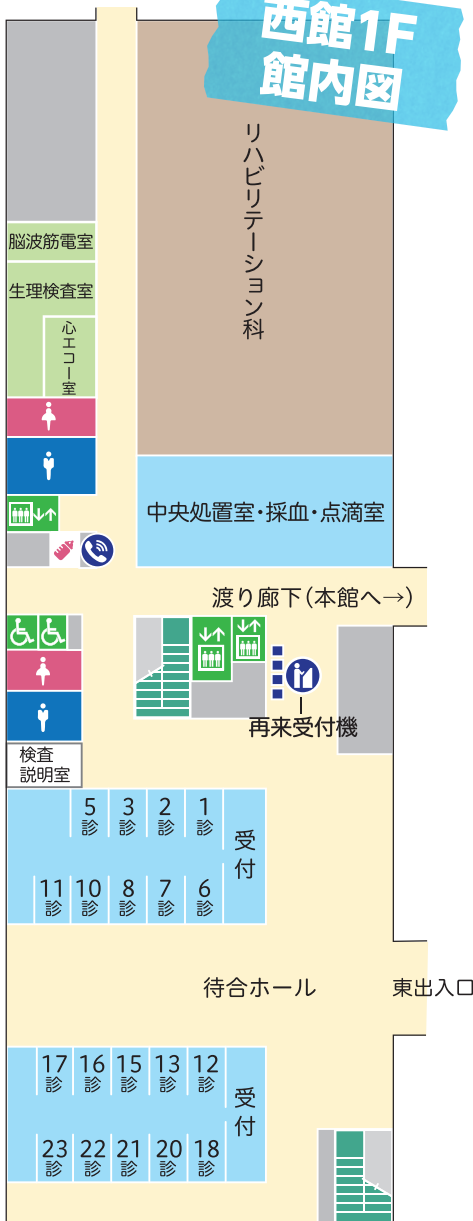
西館1F
館内図

リハビリテーション科

脳波筋電室

生理検査室

心エコー室

中央処置室・採血・点滴室

渡り廊下（本館へ→）

再来受付機

検査
説明室

5
診
3
診
2
診
1
診
受付

11
診
10
診
8
診
7
診
6
診

待合ホール

東出入口

17
診
16
診
15
診
13
診
12
診
受付

23
診
22
診
21
診
20
診
18
診